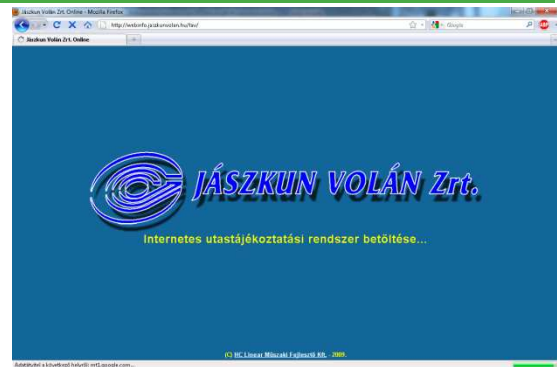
Jászkun Volán Zrt. Online - Mozilla Firefox

http://webinfo.jaszkunvolan.hu/lev/

Google

Jászkun Volán Zrt. Online

JÁSZKUN VOLÁN Zrt.

Internetes utastájékoztatási rendszer betöltése...

(C) HC Linear Műszaki Fejlesztő Kft. - 2009.

Adatátvitel a következő helyről: ssl.google.com...